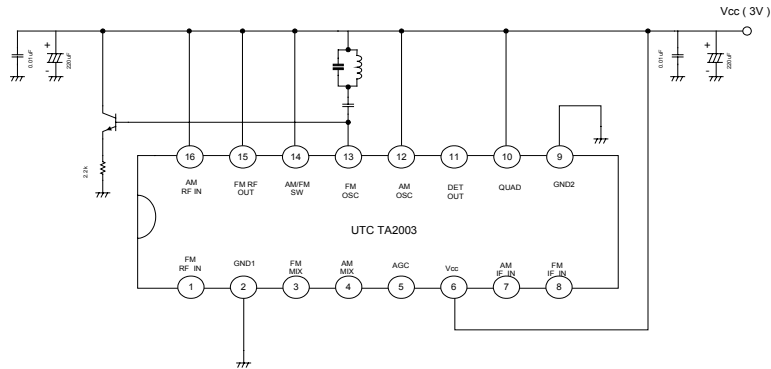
Vcc ( 3V )

0.01uF

+

220uF

-

0.01uF

+

220uF

-

2.2k

16 AM RF IN

15 FM RF OUT

14 AM/FM SW

13 FM OSC

12 AM OSC

11 DET OUT

10 QUAD

9 GND2

UTC TA2003

FM RF IN 1

GND1 2

FM MIX 3

AM MIX 4

AGC 5

Vcc 6

AM IF IN 7

FM IF IN 8